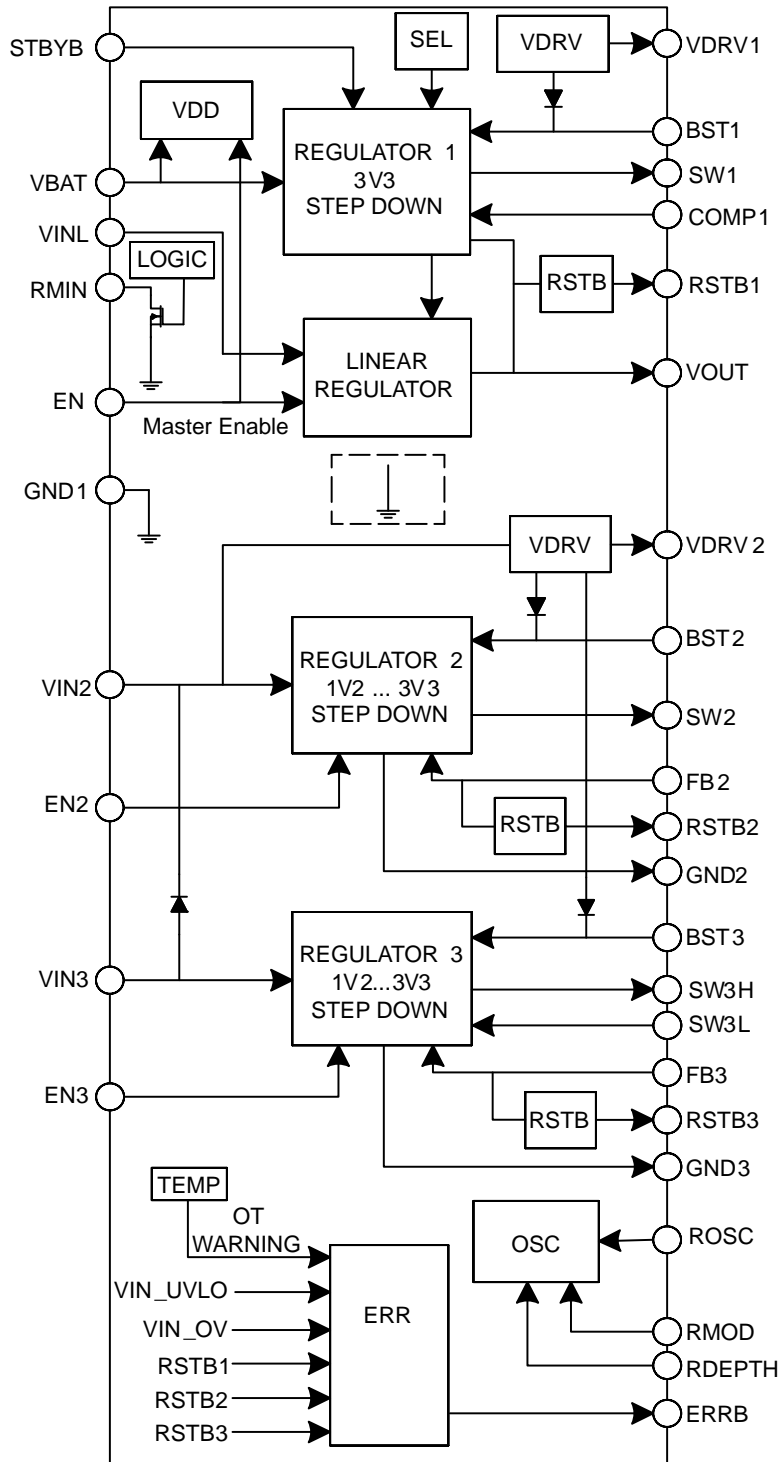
STBYB
SEL
VDRV
VDRV1
VDD
REGULATOR 1
3V3
STEP DOWN
BST1
VBAT
SW1
VINL
COMP1
LOGIC
RMIN
RSTB
RSTB1
LINEAR
REGULATOR
VOUT
EN
Master Enable
GND1
VDRV
VDRV 2
BST2
VIN2
REGULATOR 2
1V2 ... 3V3
STEP DOWN
SW2
EN2
FB2
RSTB
RSTB2
GND2
BST3
VIN3
REGULATOR 3
1V2...3V3
STEP DOWN
SW3H
SW3L
EN3
FB3
RSTB
RSTB3
GND3
TEMP
OT
WARNING
OSC
ROSC
VIN_UVLO
ERR
VIN_OV
RMOD
RSTB1
RDEPTH
RSTB2
RSTB3
ERRB